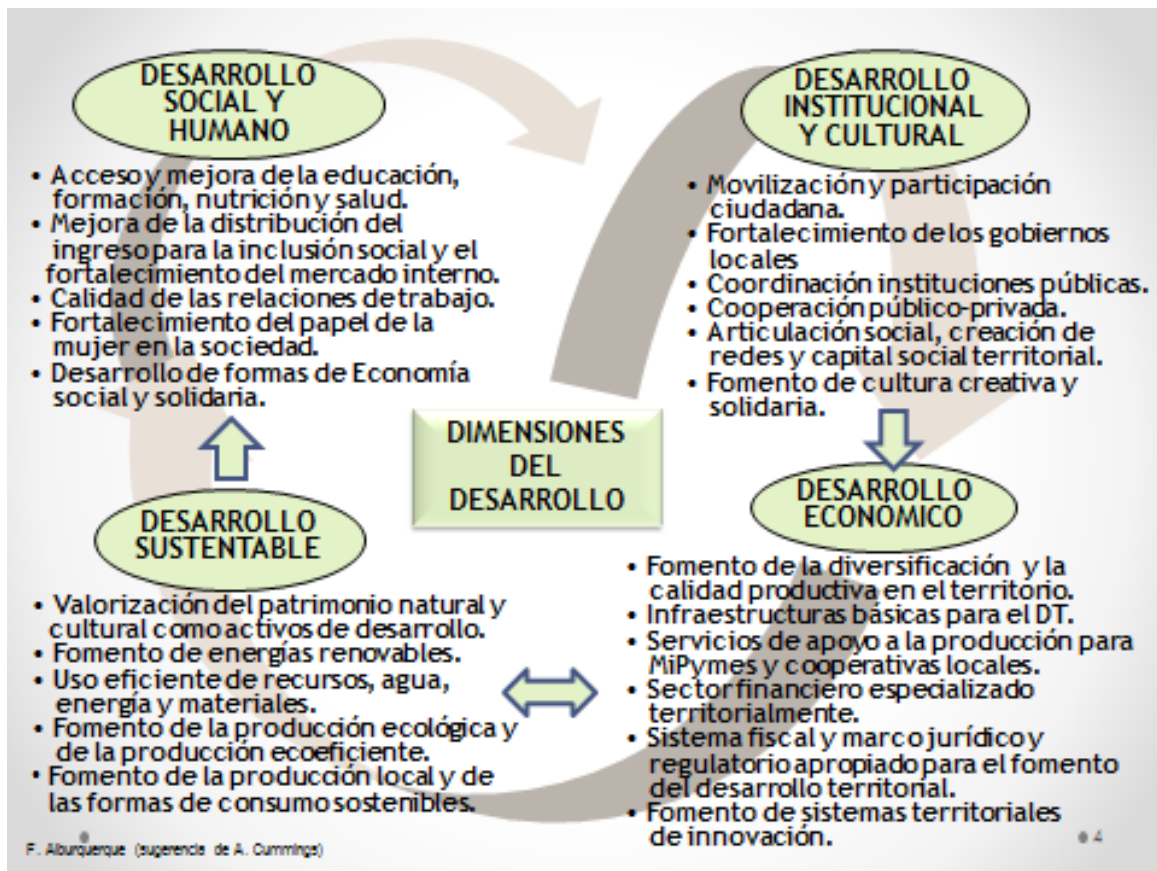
DESARROLLO SOCIAL Y HUMANO

• Acceso y mejora de la educación, formación, nutrición y salud.
• Mejora de la distribución del ingreso para la inclusión social y el fortalecimiento del mercado interno.
• Calidad de las relaciones de trabajo.
• Fortalecimiento del papel de la mujer en la sociedad.
• Desarrollo de formas de Economía social y solidaria.

DESARROLLO INSTITUCIONAL Y CULTURAL

• Movilización y participación ciudadana.
• Fortalecimiento de los gobiernos locales
• Coordinación instituciones públicas.
• Cooperación público-privada.
• Articulación social, creación de redes y capital social territorial.
• Fomento de cultura creativa y solidaria.

DIMENSIONES DEL DESARROLLO

DESARROLLO SUSTENTABLE

• Valorización del patrimonio natural y cultural como activos de desarrollo.
• Fomento de energías renovables.
• Uso eficiente de recursos, agua, energía y materiales.
• Fomento de la producción ecológica y de la producción ecoeficiente.
• Fomento de la producción local y de las formas de consumo sostenibles.

DESARROLLO ECONÓMICO

• Fomento de la diversificación y la calidad productiva en el territorio.
• Infraestructuras básicas para el DT.
• Servicios de apoyo a la producción para MiPymes y cooperativas locales.
• Sector financiero especializado territorialmente.
• Sistema fiscal y marco jurídico y regulatorio apropiado para el fomento del desarrollo territorial.
• Fomento de sistemas territoriales de innovación.

F. Alburquerque (sugerencia de A. Cummings)

4